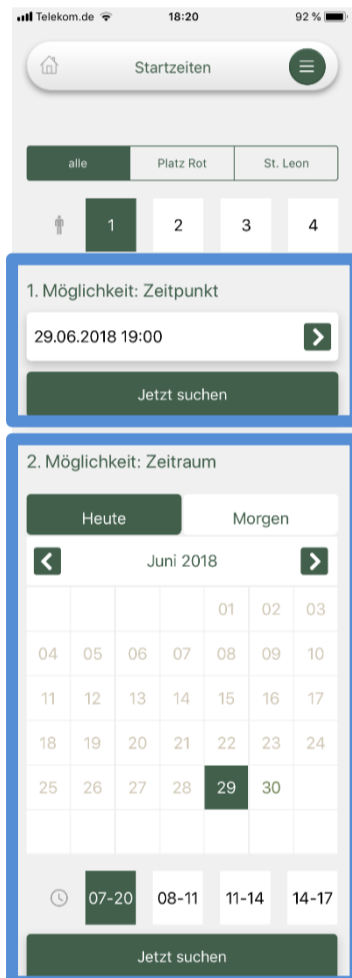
Telekom.de 18:20 92 %

Startzeiten

alle | Platz Rot | St. Leon

1 2 3 4

1. Möglichkeit: Zeitpunkt

29.06.2018 19:00

Jetzt suchen

2. Möglichkeit: Zeitraum

Heute | Morgen

Juni 2018

| | | | | | | |
|---|---|---|---|---|---|---|
| | | | 01 | 02 | 03 |
| 04 | 05 | 06 | 07 | 08 | 09 | 10 |
| 11 | 12 | 13 | 14 | 15 | 16 | 17 |
| 18 | 19 | 20 | 21 | 22 | 23 | 24 |
| 25 | 26 | 27 | 28 | 29 | 30 | |

07-20 08-11 11-14 14-17

Jetzt suchen